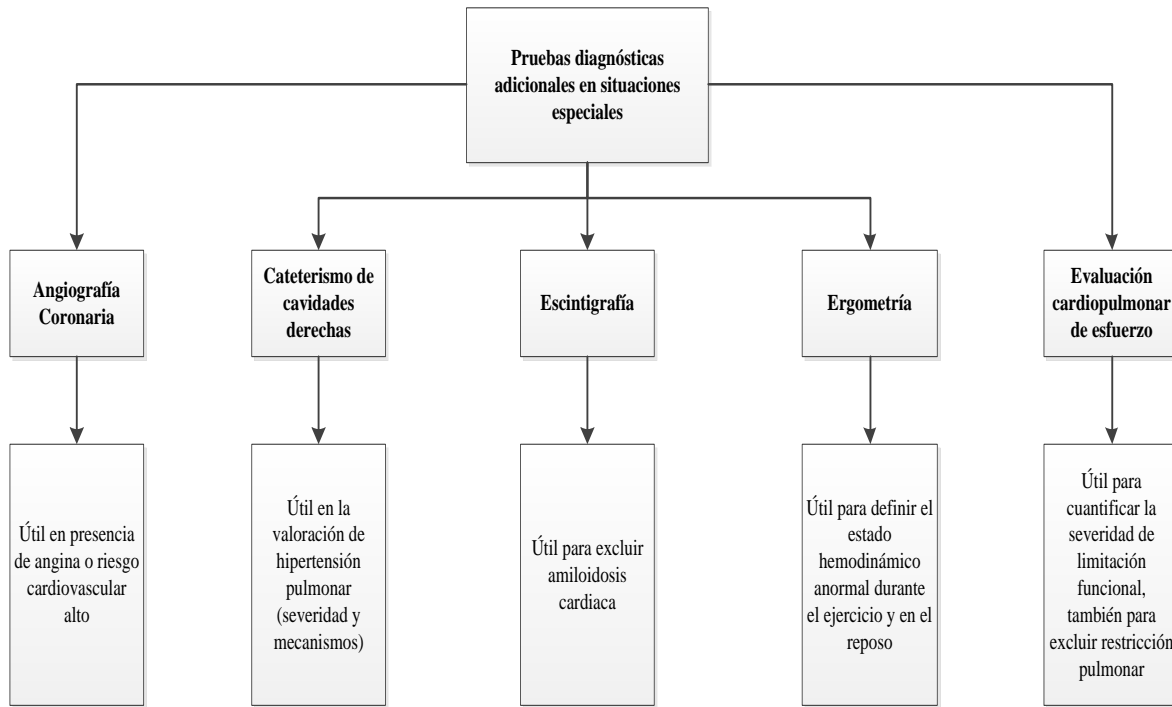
Pruebas diagnósticas adicionales en situaciones especiales

Angiografía Coronaria

Útil en presencia de angina o riesgo cardiovascular alto

Cateterismo de cavidades derechas

Útil en la valoración de hipertensión pulmonar (severidad y mecanismos)

Escintigrafía

Útil para excluir amiloidosis cardiaca

Ergometría

Útil para definir el estado hemodinámico anormal durante el ejercicio y en el reposo

Evaluación cardiopulmonar de esfuerzo

Útil para cuantificar la severidad de limitación funcional, también para excluir restricción pulmonar